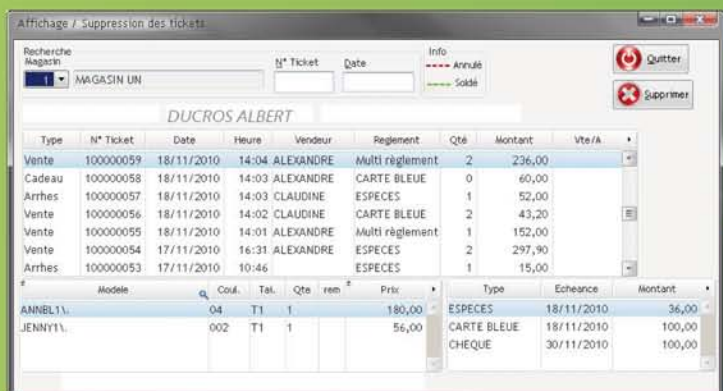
Affichage / Suppression des tickets

Recherche
Magasin
1 MAGASIN UN

N° Ticket

Date

Info
---- Annulé
---- Soldé

Quitter

Supprimer

DUCROS ALBERT

| Type | N° Ticket | Date | Heure | Vendeur | Reglement | Qté | Montant | Vte/A |
|---|---|---|---|---|---|---|---|---|
| Vente | 100000059 | 18/11/2010 | 14:04 | ALEXANDRE | Multi règlement | 2 | 236,00 | |
| Cadeau | 100000058 | 18/11/2010 | 14:03 | ALEXANDRE | CARTE BLEUE | 0 | 60,00 | |
| Arrhes | 100000057 | 18/11/2010 | 14:03 | CLAUDINE | ESPECES | 1 | 52,00 | |
| Vente | 100000056 | 18/11/2010 | 14:02 | CLAUDINE | CARTE BLEUE | 2 | 43,20 | |
| Vente | 100000055 | 18/11/2010 | 14:01 | ALEXANDRE | Multi règlement | 1 | 152,00 | |
| Vente | 100000054 | 17/11/2010 | 16:31 | ALEXANDRE | ESPECES | 2 | 297,90 | |
| Arrhes | 100000053 | 17/11/2010 | 10:46 | | ESPECES | 1 | 15,00 | |

| Modele | Coul. | Tai. | Qte | rem | Prix |
|---|---|---|---|---|---|
| ANNBL1\. | 04 | T1 | 1 | | 180,00 |
| JENNY1\. | 002 | T1 | 1 | | 56,00 |

| Type | Echeance | Montant |
|---|---|---|
| ESPECES | 18/11/2010 | 36,00 |
| CARTE BLEUE | 18/11/2010 | 100,00 |
| CHEQUE | 30/11/2010 | 100,00 |